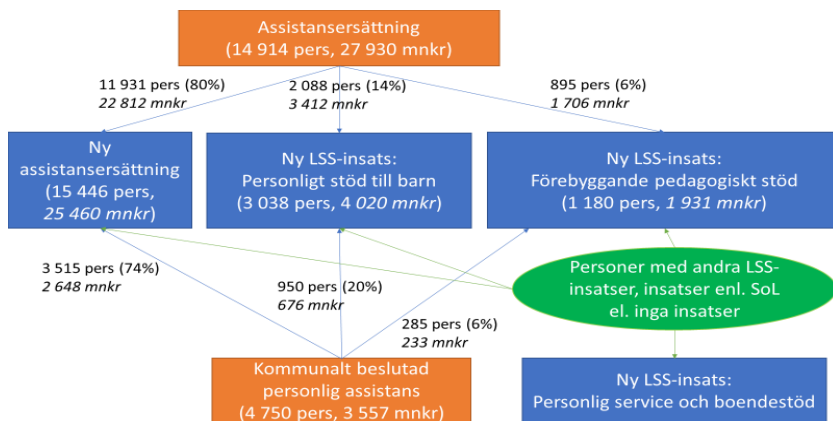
Assistansersättning
(14 914 pers, 27 930 mnkr)

11 931 pers (80%)
*22 812 mnkr*

2 088 pers (14%)
*3 412 mnkr*

895 pers (6%)
*1 706 mnkr*

Ny assistansersättning (15 446 pers, *25 460 mnkr*)

Ny LSS-insats: Personligt stöd till barn (3 038 pers, 4 *020 mnkr*)

Ny LSS-insats: Förebyggande pedagogiskt stöd (1 180 pers, *1 931 mnkr*)

3 515 pers (74%)
*2 648 mnkr*

950 pers (20%)
*676 mnkr*

285 pers (6%)
*233 mnkr*

Personer med andra LSS-insatser, insatser enl. SoL el. inga insatser

Kommunalt beslutad personlig assistans (4 750 pers, 3 557 mnkr)

Ny LSS-insats: Personlig service och boendestöd